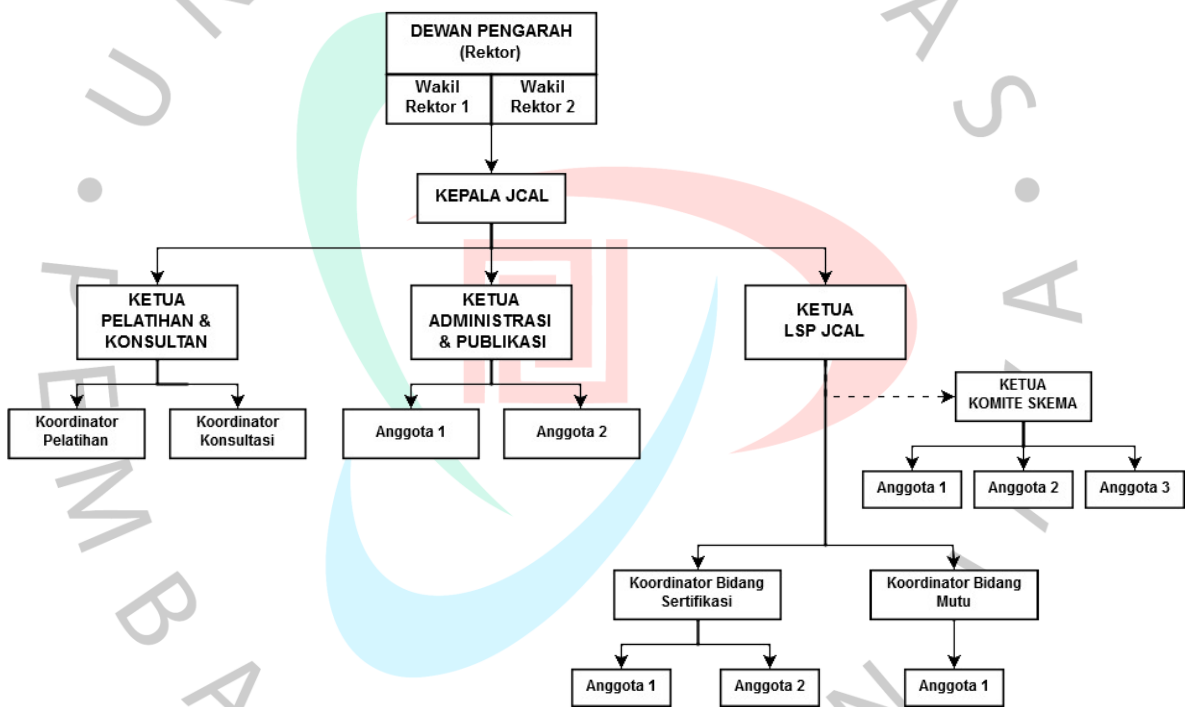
DEWAN PENGARAH
(Rektor)

Wakil Rektor 1

Wakil Rektor 2

KEPALA JCAL

KETUA PELATIHAN & KONSULTAN

KETUA ADMINISTRASI & PUBLIKASI

KETUA LSP JCAL

Koordinator Pelatihan

Koordinator Konsultasi

Anggota 1

Anggota 2

KETUA KOMITE SKEMA

Anggota 1

Anggota 2

Anggota 3

Koordinator Bidang Sertifikasi

Koordinator Bidang Mutu

Anggota 1

Anggota 2

Anggota 1